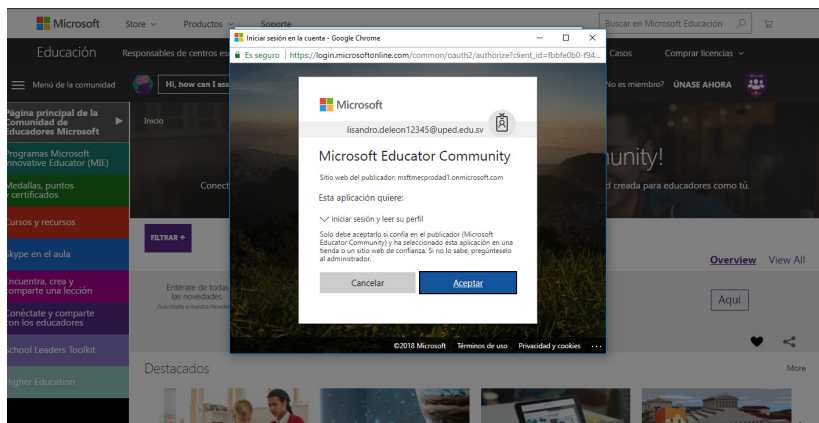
Microsoft Store Productos Soporte

Buscar en Microsoft Educación

Educación Responsables de centros es

Casos Comprar licencias

Menú de la comunidad Hi, how can I ass

No es miembro? ÚNASE AHORA

Página principal de la Comunidad de Educadores Microsoft

Inicio

Programas Microsoft Innovative Educator (MIE)

Medallas, puntos y certificados

Cursos y recursos

Skype en el aula

Encuentra, crea y comparte una lección

Conéctate y comparte con los educadores

School Leaders Toolkit

Higher Education

Conect

unity!

d creada para educadores como tú.

FILTRAR +

Overview View All

Entérate de todas las novedades

Aqui

Destacados

More

Iniciar sesión en la cuenta - Google Chrome

Es seguro | https://login.microsoftonline.com/common/oauth2/authorize?client_id=fbbfe0b0-f94...

Microsoft

lisandro.deleon12345@uped.edu.sv

Microsoft Educator Community

Sitio web del publicador: msftmecprodad1.onmicrosoft.com

Esta aplicación quiere:

Iniciar sesión y leer su perfil

Solo debe aceptarlo si confía en el publicador (Microsoft Educator Community) y ha seleccionado esta aplicación en una tienda o un sitio web de confianza. Si no lo sabe, pregúnteselo al administrador.

Cancelar

Aceptar

©2018 Microsoft Términos de uso Privacidad y cookies ...